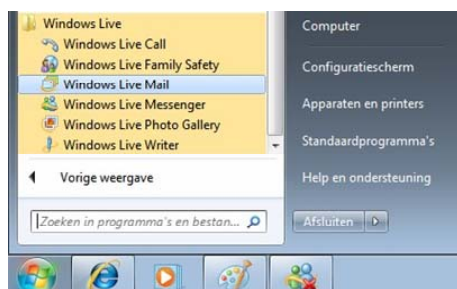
Windows Live
Windows Live Call
Windows Live Family Safety
Windows Live Mail
Windows Live Messenger
Windows Live Photo Gallery
Windows Live Writer

Vorige weergave

Zoeken in programma's en bestan...

Computer
Configuratiescherm
Apparaten en printers
Standaardprogramma's
Help en ondersteuning
Afsluiten